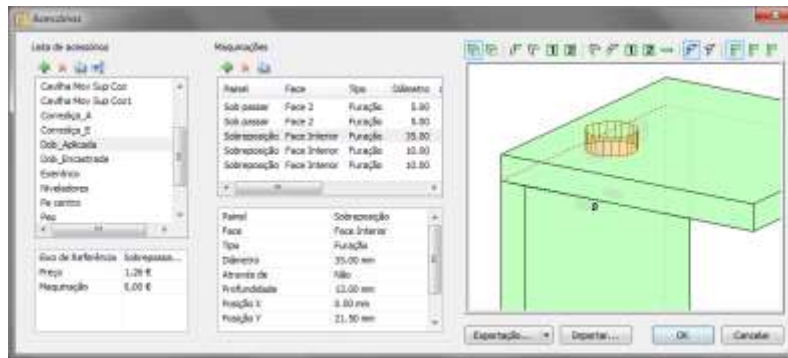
Acessórios

Lista de acessórios

Cavilha Mov Sup Coz
Cavilha Mov Sup Cozt
Corrediça_A
Corrediça_E
Dob_Aplicada
Dob_Encastrada
Excentrico
Niveladores
Pe centro
Pes

| Eixo de Referência | Sobreposiç... |
|---|---|
| Preço | 1.29 € |
| Maquinação | 0.00 € |

Maquinações

| Painel | Face | Tipo | Diâmetro |
|---|---|---|---|
| Sob passar | Face 2 | Furação | 5.00 |
| Sob passar | Face 2 | Furação | 5.00 |
| Sobreposição | Face Interior | Furação | 35.00 |
| Sobreposição | Face Interior | Furação | 10.00 |
| Sobreposição | Face Interior | Furação | 10.00 |

| | |
|---|---|
| Painel | Sobreposição |
| Face | Face Interior |
| Tipo | Furação |
| Diâmetro | 35.00 mm |
| Atravessa | Não |
| Profundidade | 12.00 mm |
| Posição X | 0.00 mm |
| Posição Y | 21.50 mm |

Exportação... | Importar... | OK | Cancelar